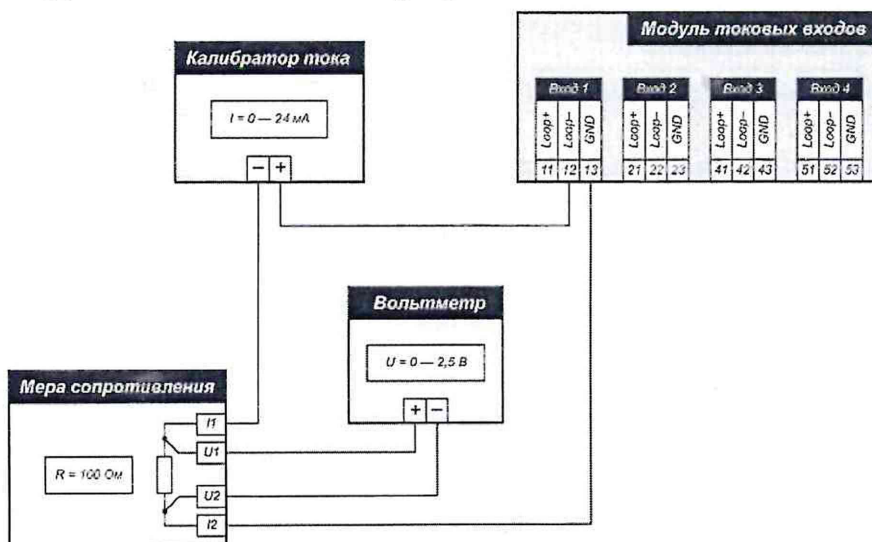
Модуль токовых входов

Калибратор тока

I = 0 — 24 мА

− +

Вход 1
Loop+
Loop−
GND
11 12 13

Вход 2
Loop+
Loop−
GND
21 22 23

Вход 3
Loop+
Loop−
GND
41 42 43

Вход 4
Loop+
Loop−
GND
51 52 53

Вольтметр

U = 0 — 2,5 В

+ −

Мера сопротивления

R = 100 Ом

I1
U1
U2
I2